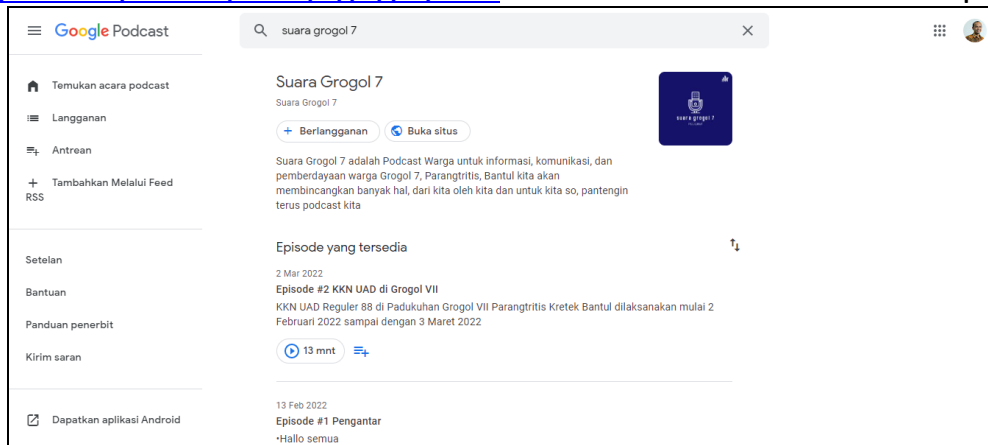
Google Podcast

suara grogol 7

Temukan acara podcast

Langganan

Antrean

Tambahkan Melalui Feed RSS

Setelan

Bantuan

Panduan penerbit

Kirim saran

Dapatkan aplikasi Android

Suara Grogol 7

Suara Grogol 7

Berlangganan

Buka situs

suara grogol 7

Suara Grogol 7 adalah Podcast Warga untuk informasi, komunikasi, dan pemberdayaan warga Grogol 7, Parangtritis, Bantul kita akan membincangkan banyak hal, dari kita oleh kita dan untuk kita so, pantengin terus podcast kita

Episode yang tersedia

2 Mar 2022

Episode #2 KKN UAD di Grogol VII

KKN UAD Reguler 88 di Padukuhan Grogol VII Parangtritis Kretek Bantul dilaksanakan mulai 2 Februari 2022 sampai dengan 3 Maret 2022

13 mnt

13 Feb 2022

Episode #1 Pengantar

•Hallo semua